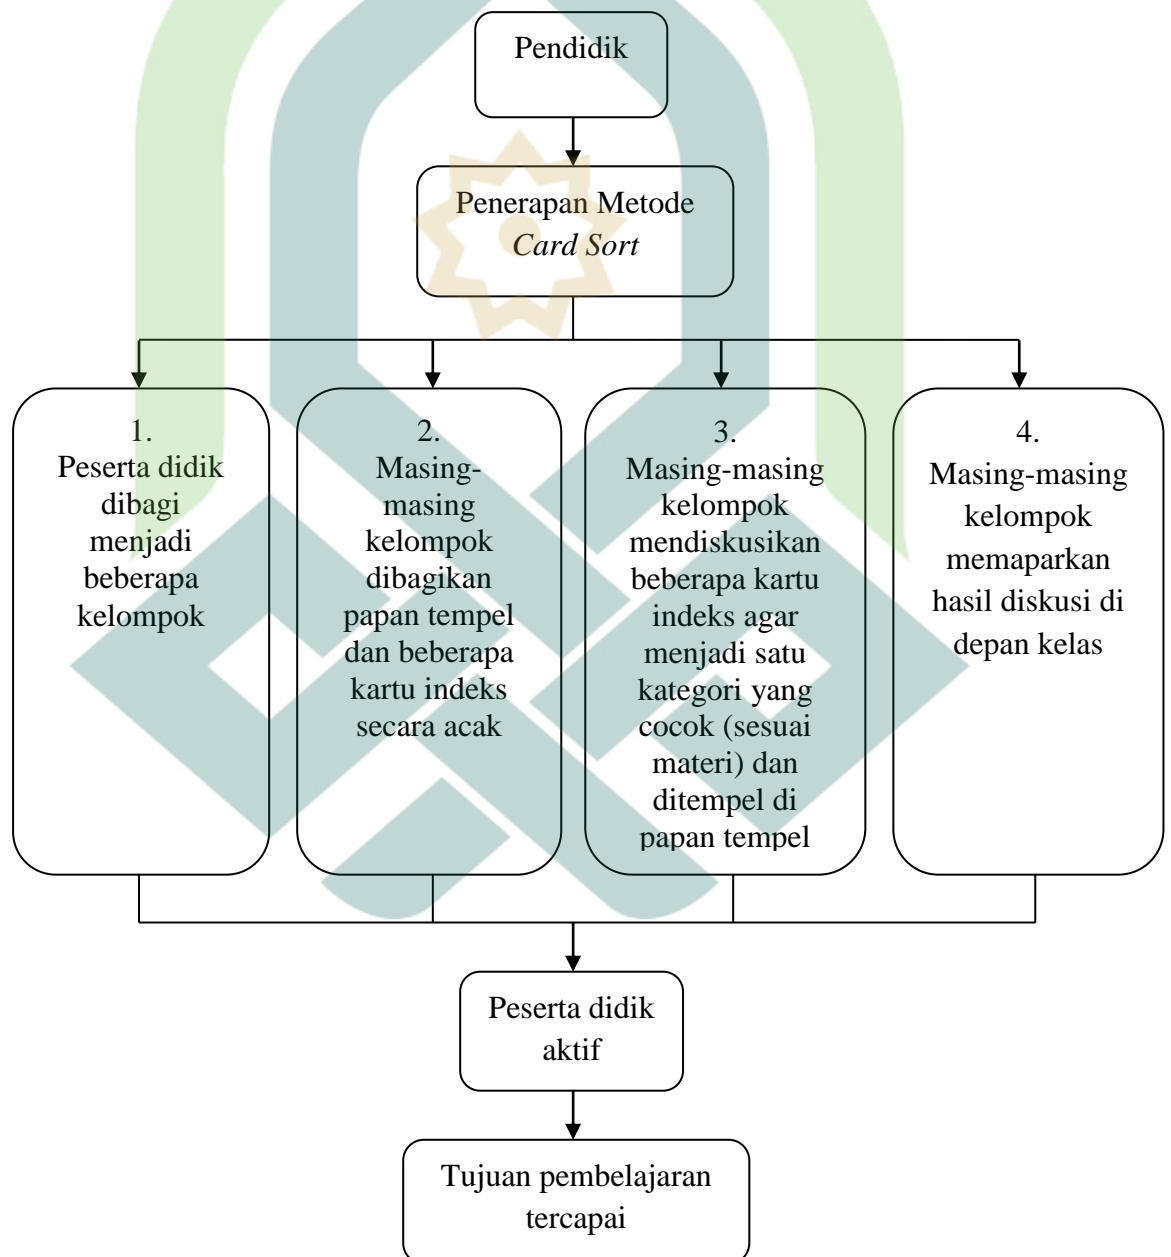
Pendidik

Penerapan Metode
*Card Sort*

1.
Peserta didik dibagi menjadi beberapa kelompok

2.
Masing-masing kelompok dibagikan papan tempel dan beberapa kartu indeks secara acak

3.
Masing-masing kelompok mendiskusikan beberapa kartu indeks agar menjadi satu kategori yang cocok (sesuai materi) dan ditempel di papan tempel

4.
Masing-masing kelompok memaparkan hasil diskusi di depan kelas

Peserta didik aktif

Tujuan pembelajaran tercapai